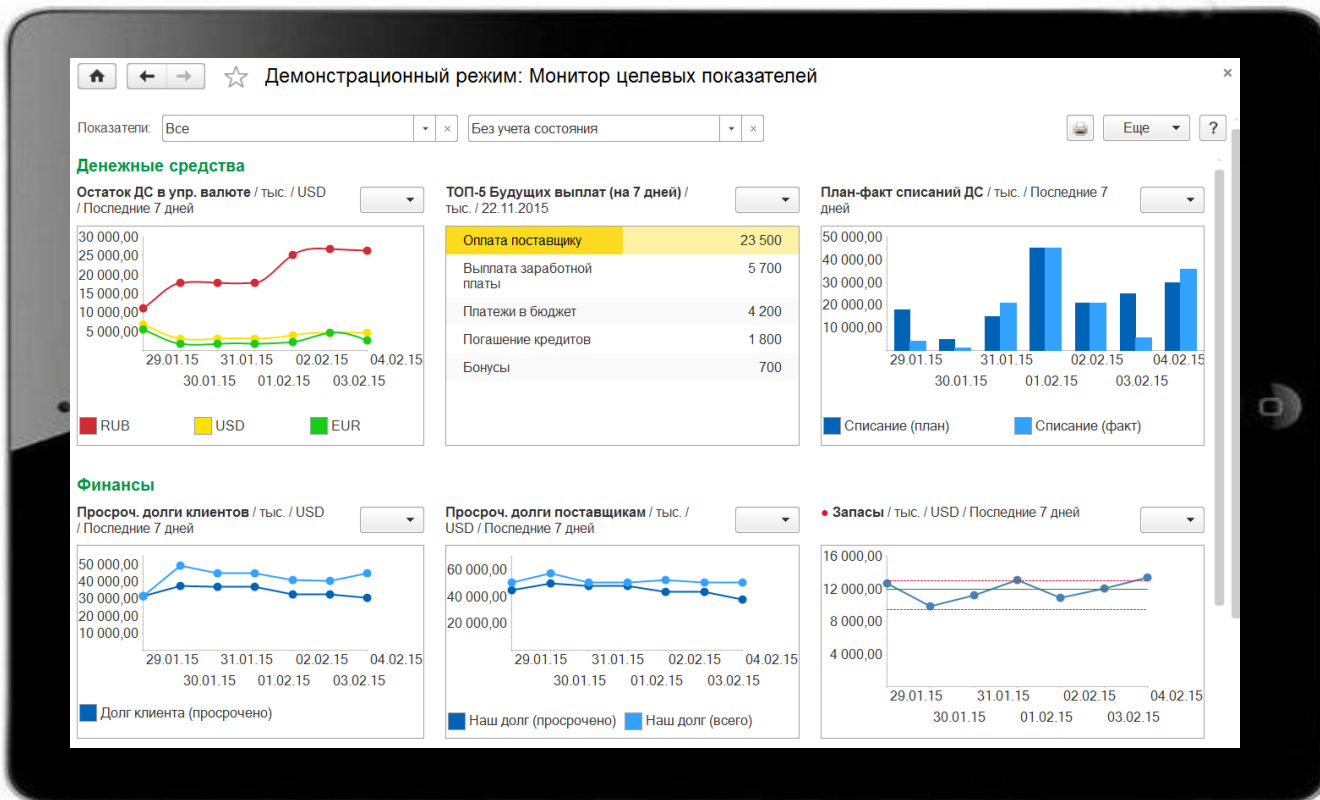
Демонстрационный режим: Монитор целевых показателей

×

Показатели: Все

Без учета состояния

Еще

?

Денежные средства

Остаток ДС в упр. валюте / тыс. / USD / Последние 7 дней

30 000,00
25 000,00
20 000,00
15 000,00
10 000,00
5 000,00

29.01.15 31.01.15 02.02.15 04.02.15
30.01.15 01.02.15 03.02.15

RUB USD EUR

ТОП-5 Будущих выплат (на 7 дней) / тыс. / 22.11.2015

| Оплата поставщику | 23 500 |
|---|---|
| Выплата заработной платы | 5 700 |
| Платежи в бюджет | 4 200 |
| Погашение кредитов | 1 800 |
| Бонусы | 700 |

План-факт списаний ДС / тыс. / Последние 7 дней

50 000,00
40 000,00
30 000,00
20 000,00
10 000,00

29.01.15 31.01.15 02.02.15 04.02.15
30.01.15 01.02.15 03.02.15

Списание (план) Списание (факт)

Финансы

Просроч. долги клиентов / тыс. / USD / Последние 7 дней

50 000,00
40 000,00
30 000,00
20 000,00
10 000,00

29.01.15 31.01.15 02.02.15 04.02.15
30.01.15 01.02.15 03.02.15

Долг клиента (просрочено)

Просроч. долги поставщикам / тыс. / USD / Последние 7 дней

60 000,00
40 000,00
20 000,00

29.01.15 31.01.15 02.02.15 04.02.15
30.01.15 01.02.15 03.02.15

Наш долг (просрочено) Наш долг (всего)

• Запасы / тыс. / USD / Последние 7 дней

16 000,00
12 000,00
8 000,00
4 000,00

29.01.15 31.01.15 02.02.15 04.02.15
30.01.15 01.02.15 03.02.15